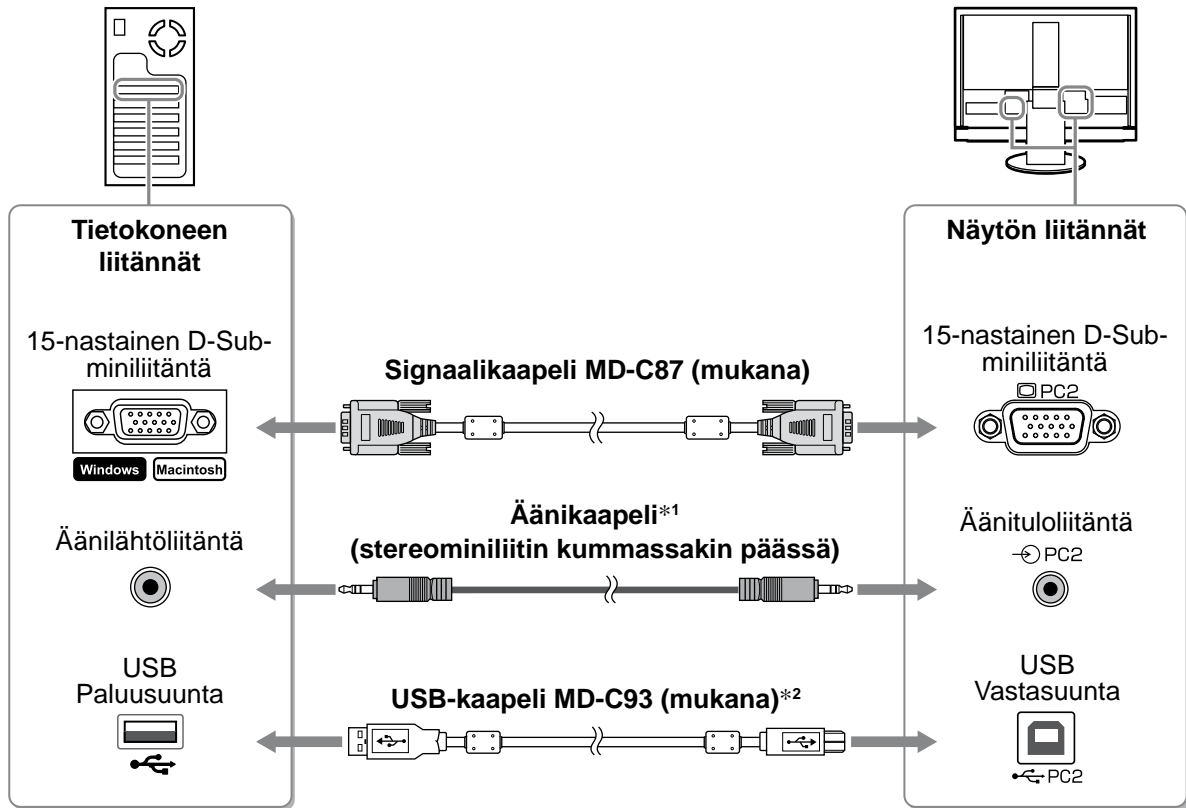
Tietokoneen liitännät

15-nastainen D-Subminiliitäntä

Windows Macintosh

Äänilähtöliitäntä

USB
Paluusuunta

Signaalikaapeli MD-C87 (mukana)

Äänikaapeli$^{*1}$
(stereominiliitin kummassakin päässä)

USB-kaapeli MD-C93 (mukana)$^{*2}$

Näytön liitännät

15-nastainen D-Subminiliitäntä
PC2

Äänituloliitäntä
PC2

USB
Vastasuunta
PC2